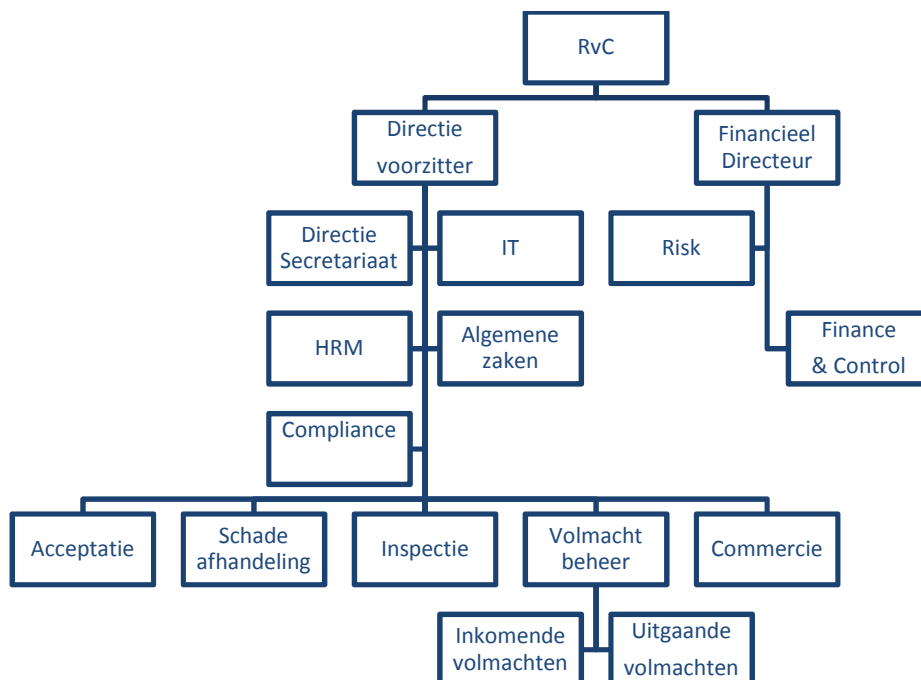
RvC

Directie voorzitter

Financieel Directeur

Directie Secretariaat

IT

Risk

HRM

Algemene zaken

Finance & Control

Compliance

Acceptatie

Schade afhandeling

Inspectie

Volmacht beheer

Commercie

Inkomende volmachten

Uitgaande volmachten